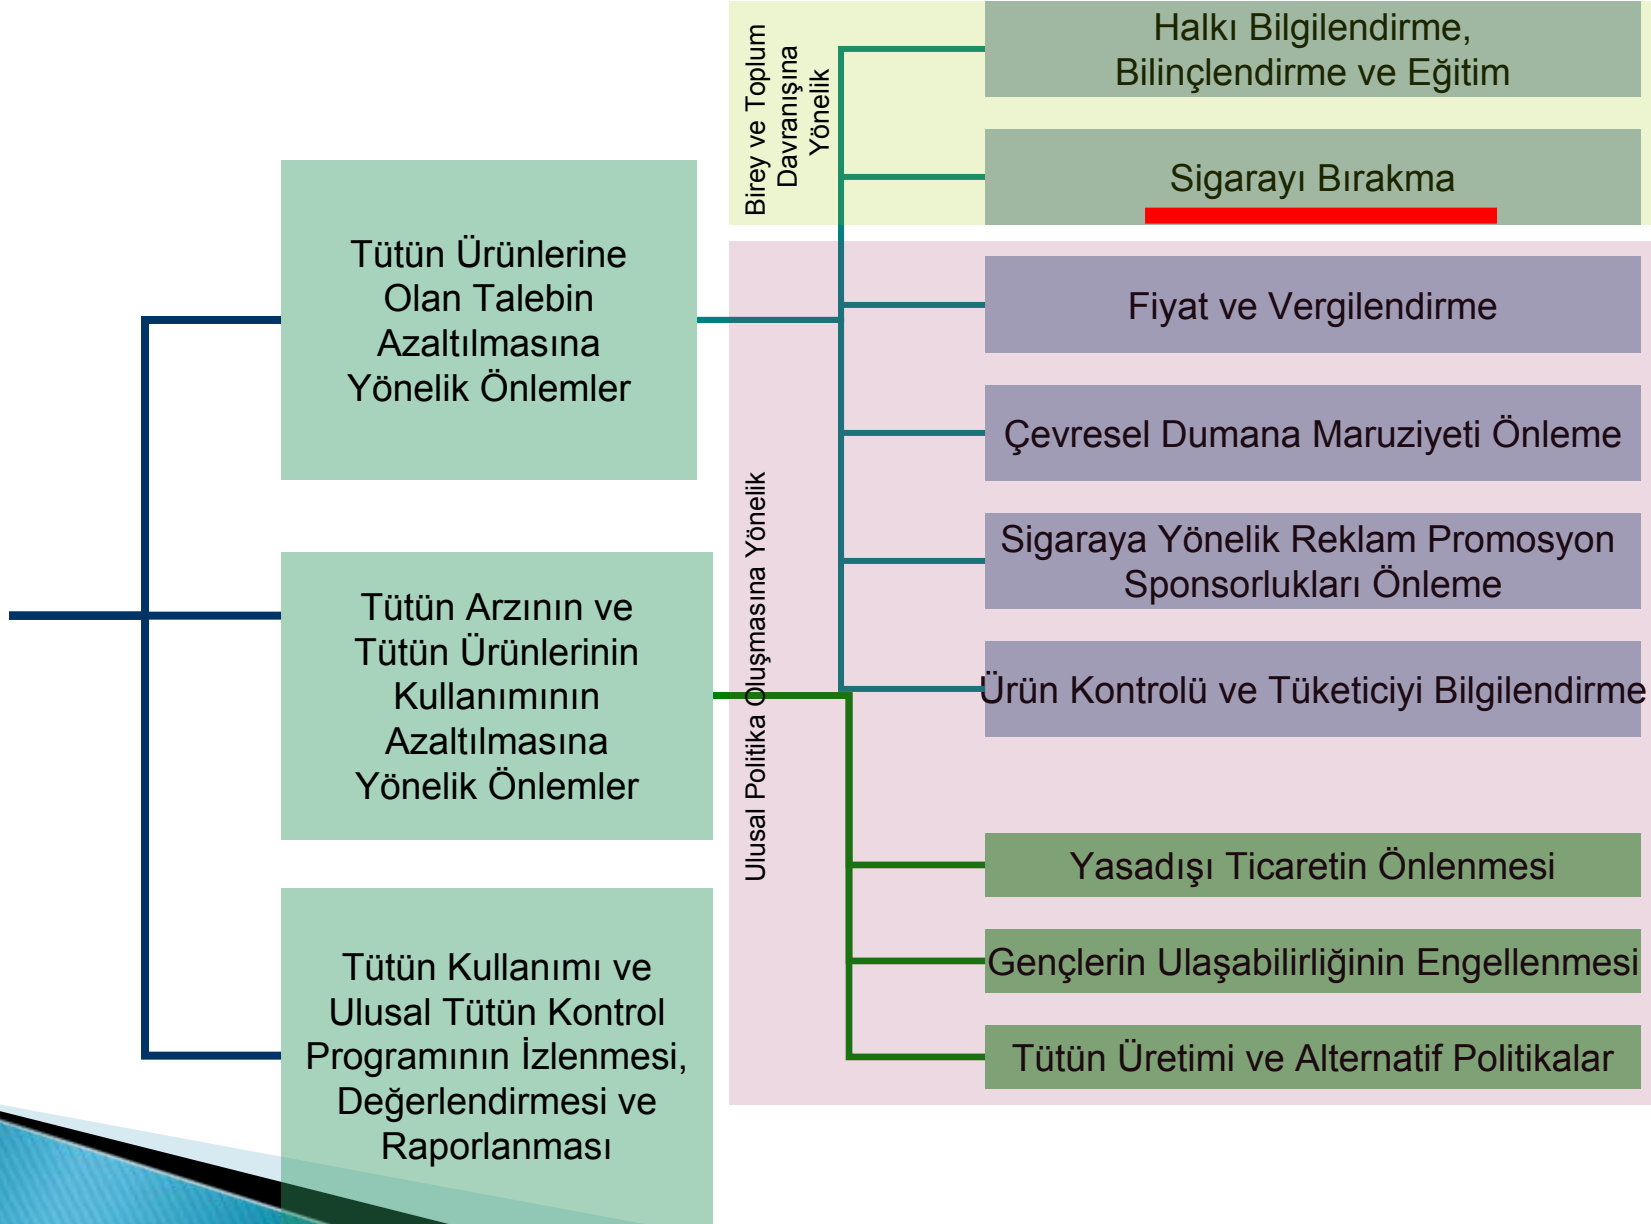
Tütün Ürünlerine Olan Talebin Azaltılmasına Yönelik Önlemler

Tütün Arzının ve Tütün Ürünlerinin Kullanımının Azaltılmasına Yönelik Önlemler

Tütün Kullanımı ve Ulusal Tütün Kontrol Programının İzlenmesi, Değerlendirmesi ve Raporlanması

Birey ve Toplum Davranışına Yönelik

Halkı Bilgilendirme, Bilinçlendirme ve Eğitim

Sigarayı Bırakma

Ulusal Politika Oluşmasına Yönelik

Fiyat ve Vergilendirme

Çevresel Dumana Maruziyeti Önleme

Sigaraya Yönelik Reklam Promosyon Sponsorlukları Önleme

Ürün Kontrolü ve Tüketiciyi Bilgilendirme

Yasadışı Ticaretin Önlenmesi

Gençlerin Ulaşabilirliğinin Engellenmesi

Tütün Üretimi ve Alternatif Politikalar